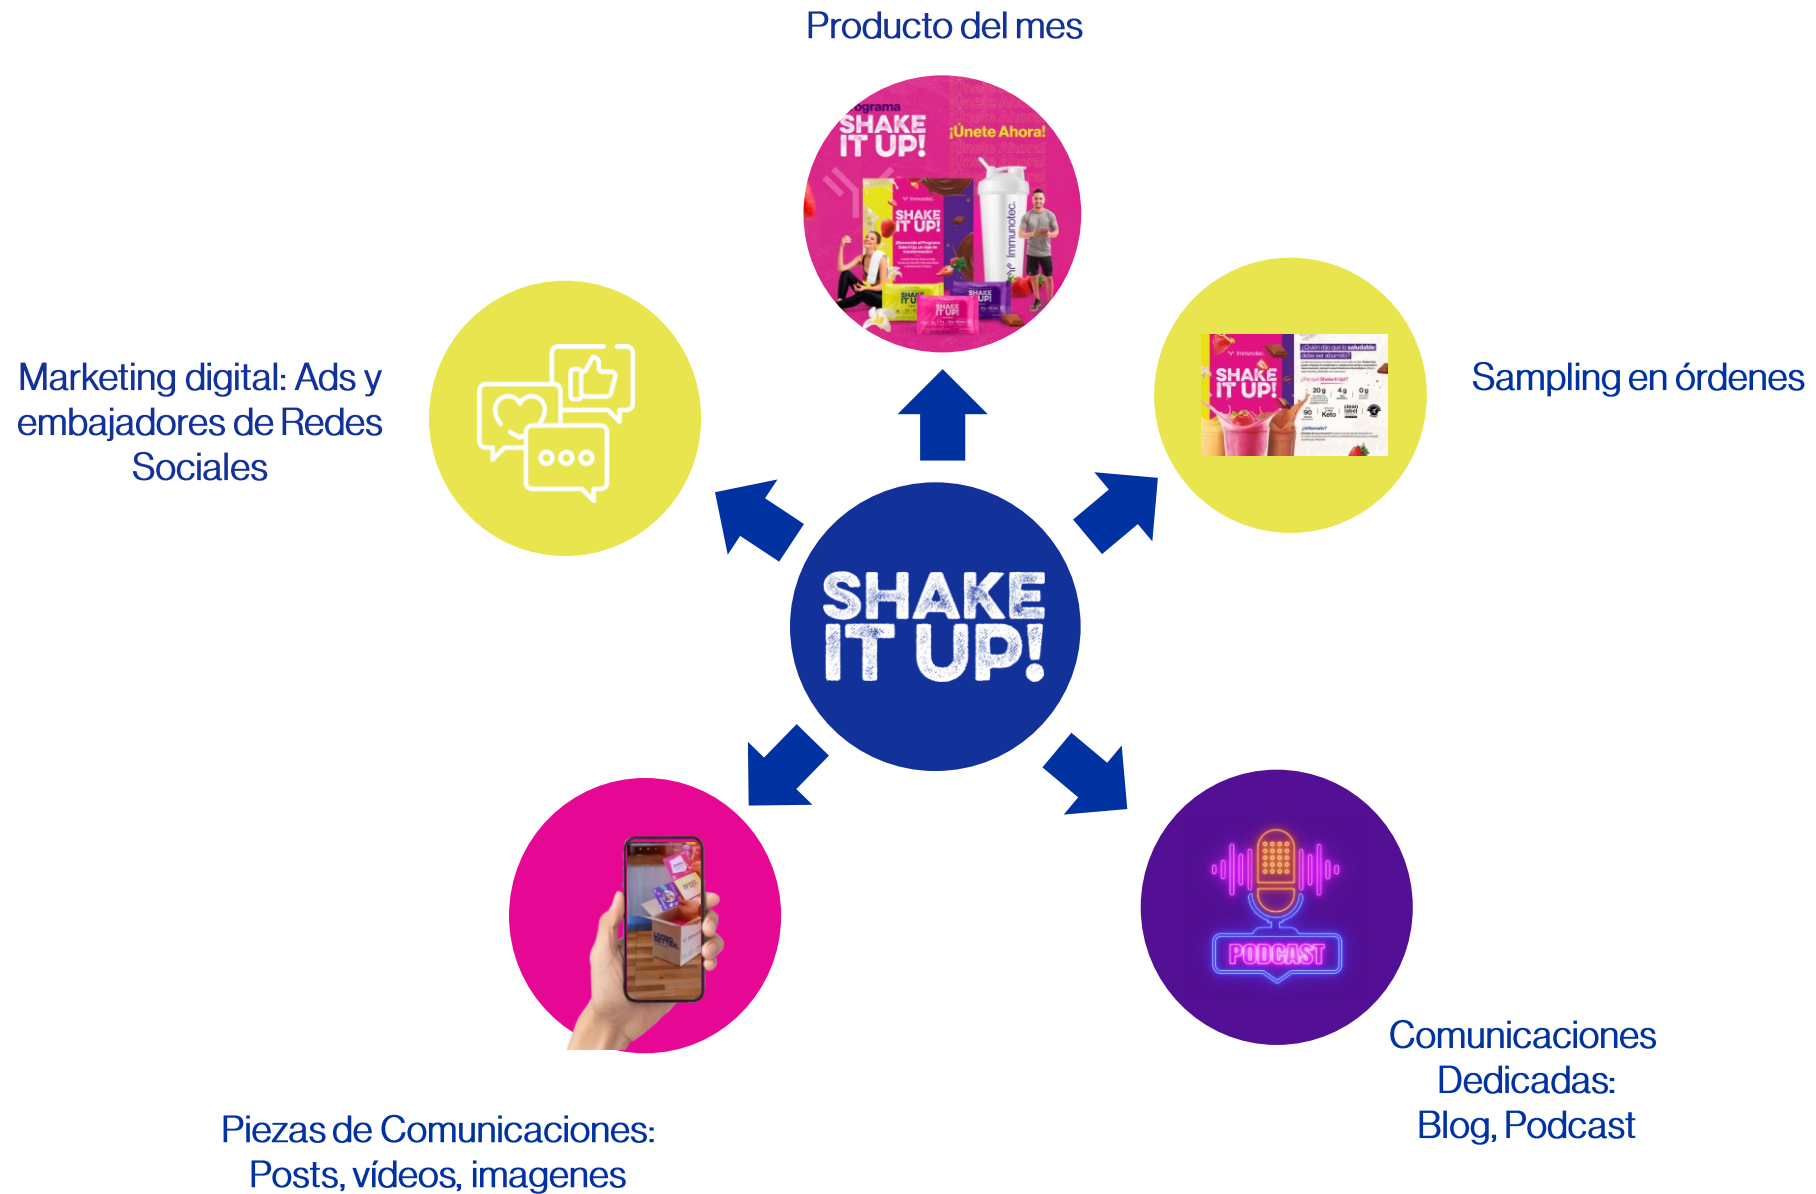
Producto del mes

Programa SHAKE IT UP! ¡Únete Ahora!

Marketing digital: Ads y embajadores de Redes Sociales

Sampling en órdenes

SHAKE IT UP!

SHAKE IT UP!

PODCAST

Piezas de Comunicaciones: Posts, vídeos, imagenes

Comunicaciones Dedicadas: Blog, Podcast